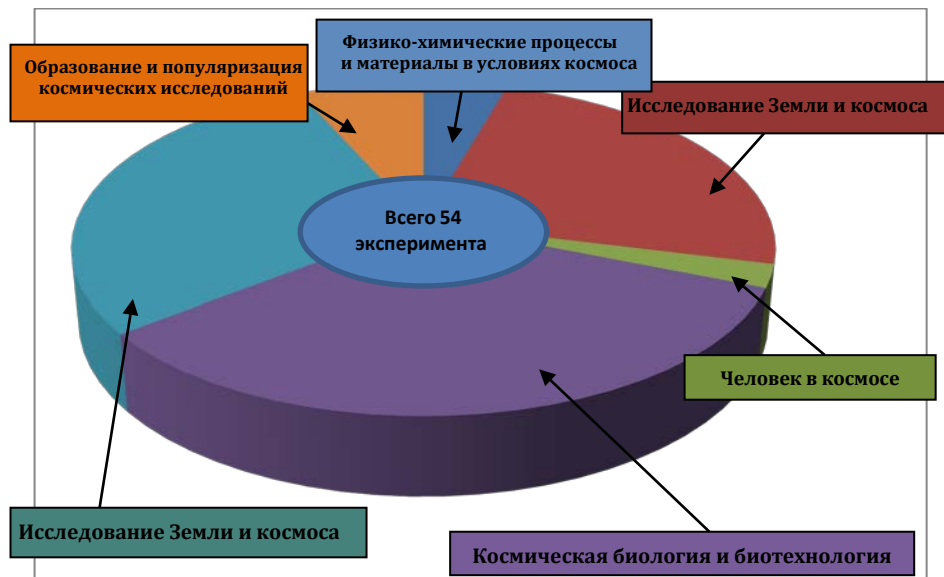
Физико-химические процессы и материалы в условиях космоса

Образование и популяризация космических исследований

Исследование Земли и космоса

Всего 54 эксперимента

Человек в космосе

Исследование Земли и космоса

Космическая биология и биотехнология